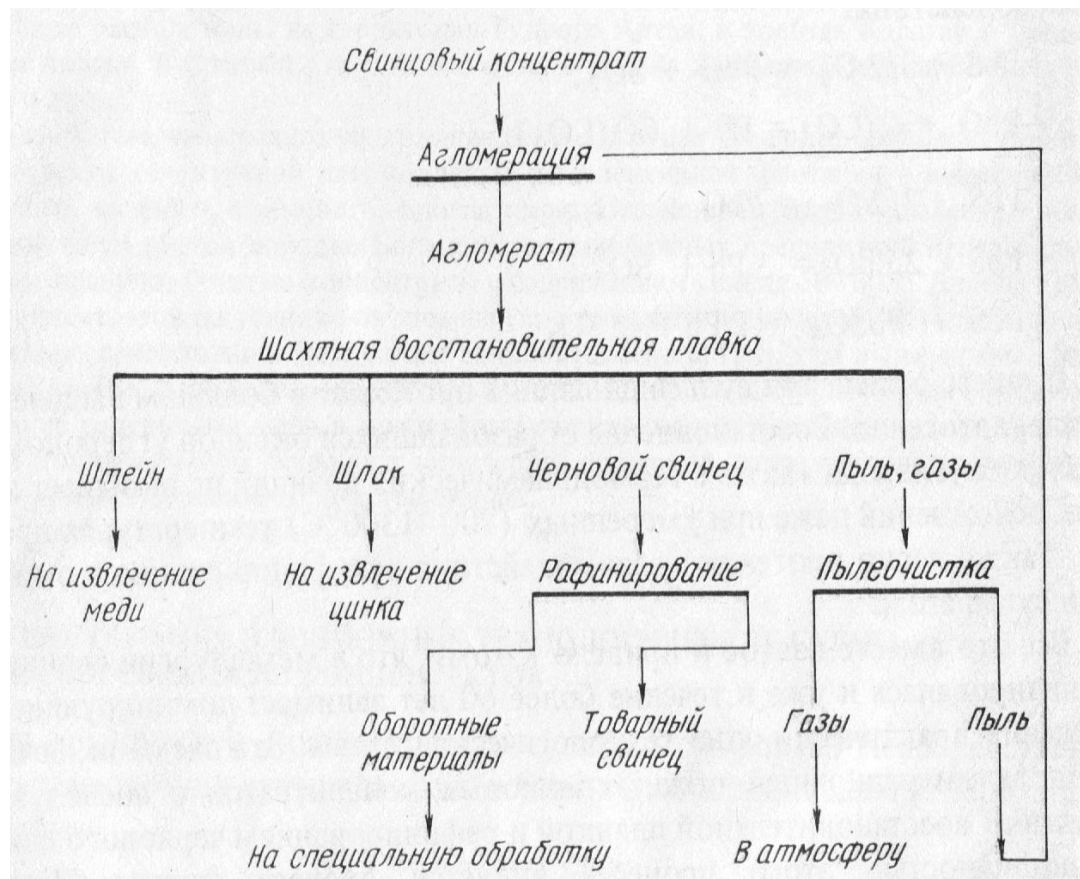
Свинцовый концентрат

Агломерация

Агломерат

Шахтная восстановительная плавка

Штейн

Шлак

Черновой свинец

Пыль, газы

На извлечение меди

На извлечение цинка

Рафинирование

Пылеочистка

Оборотные материалы

Товарный свинец

Газы

Пыль

На специальную обработку

В атмосферу